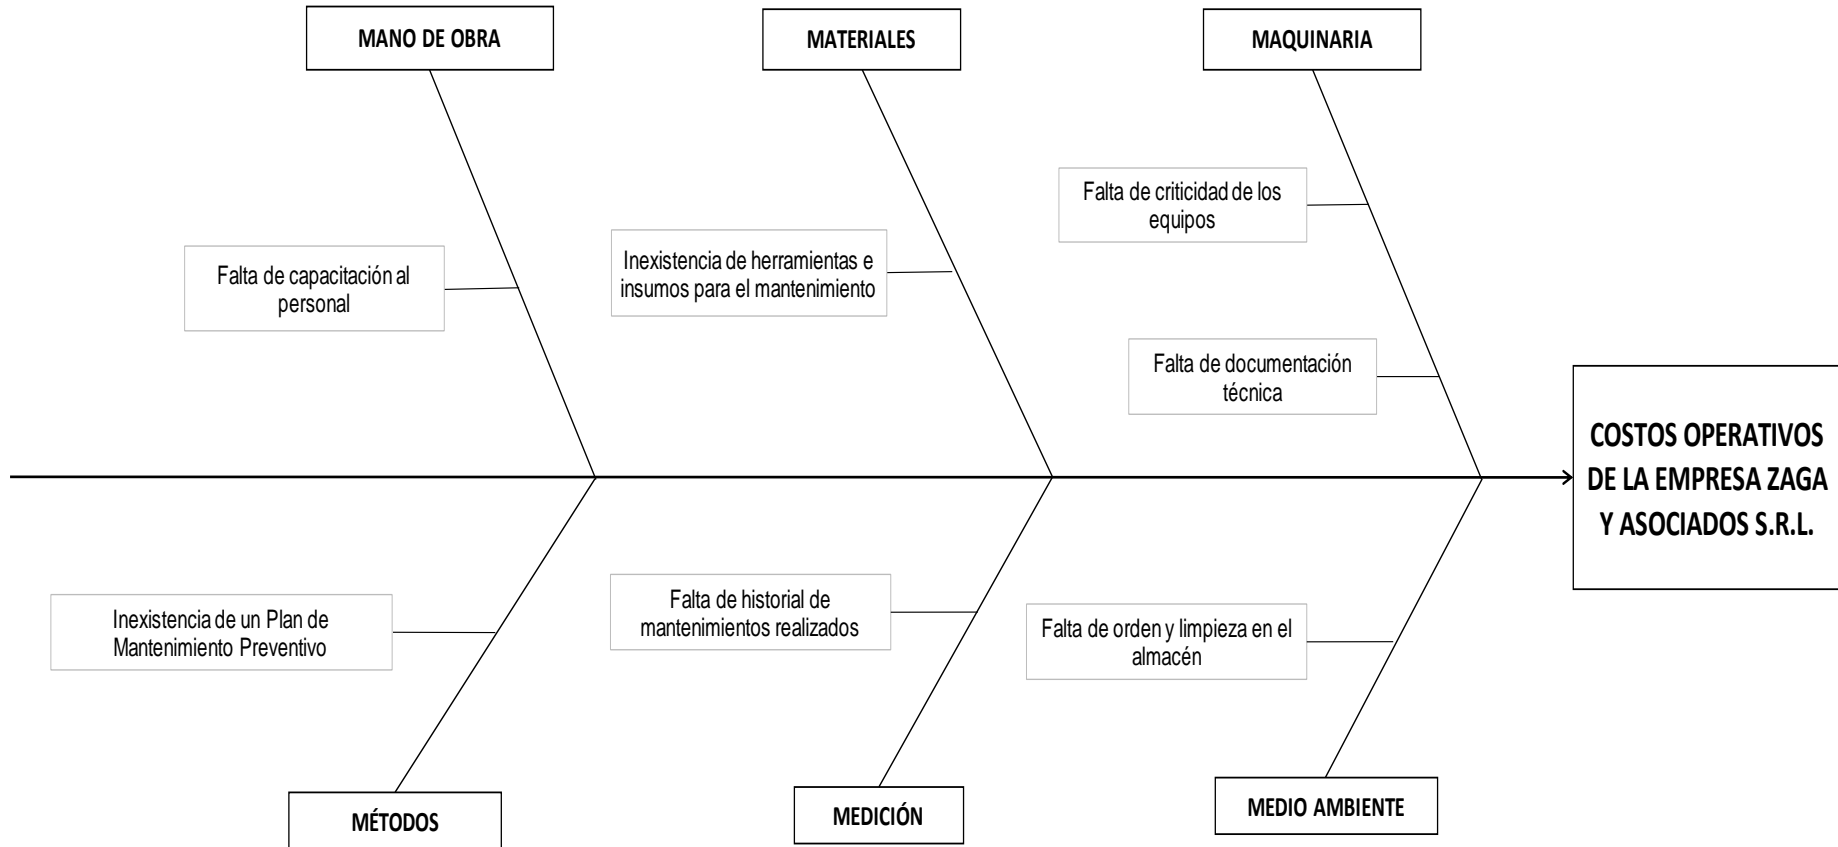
MANO DE OBRA

MATERIALES

MAQUINARIA

Falta de criticidad de los equipos

Falta de capacitación al personal

Inexistencia de herramientas e insumos para el mantenimiento

Falta de documentación técnica

COSTOS OPERATIVOS DE LA EMPRESA ZAGA Y ASOCIADOS S.R.L.

Inexistencia de un Plan de Mantenimiento Preventivo

Falta de historial de mantenimientos realizados

Falta de orden y limpieza en el almacén

MÉTODOS

MEDICIÓN

MEDIO AMBIENTE